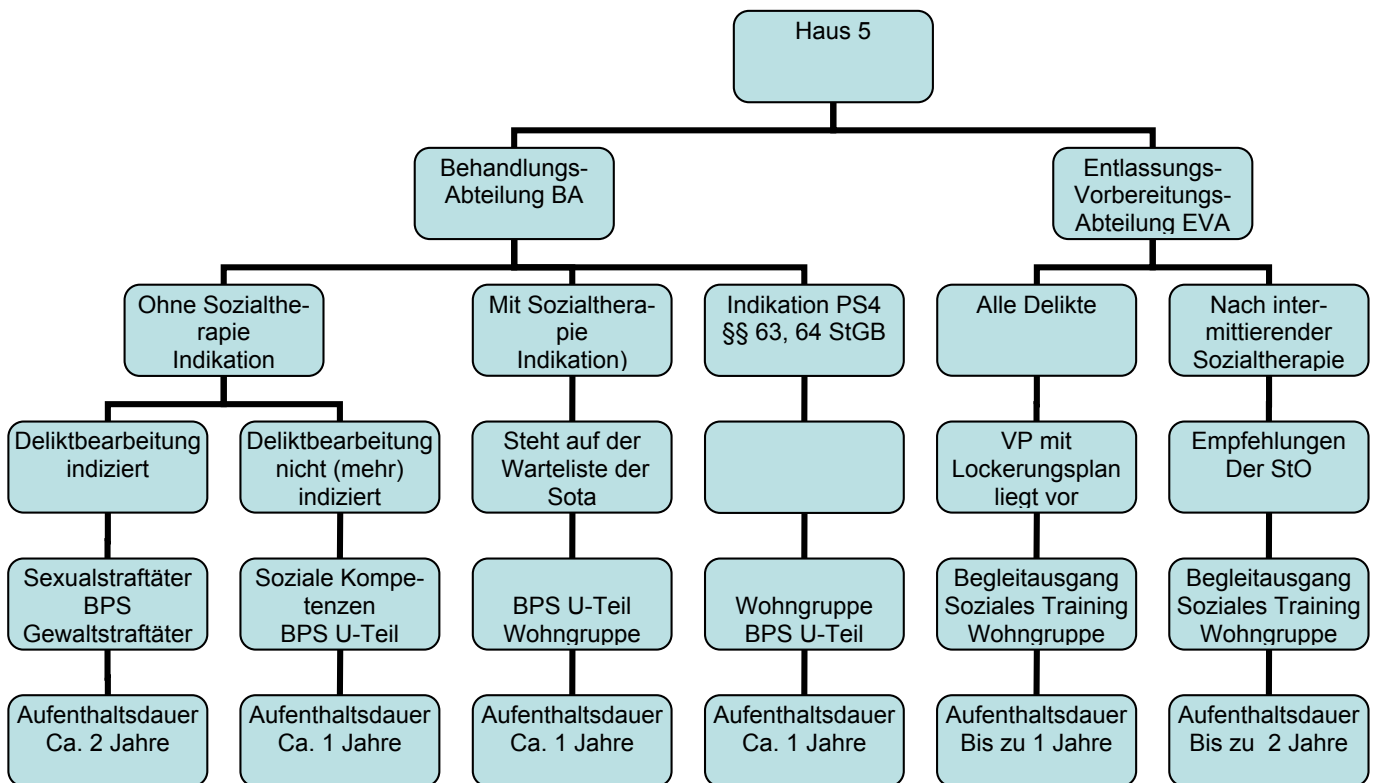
Haus 5

Behandlungs-Abteilung BA

Entlassungs-Vorbereitungs-Abteilung EVA

Ohne Sozialtherapie Indikation

Mit Sozialtherapie Indikation)

Indikation PS4 §§ 63, 64 StGB

Alle Delikte

Nach intermittierender Sozialtherapie

Deliktbearbeitung indiziert

Deliktbearbeitung nicht (mehr) indiziert

Steht auf der Warteliste der Sota

VP mit Lockerungsplan liegt vor

Empfehlungen Der StO

Sexualstraftäter BPS Gewaltstraftäter

Soziale Kompetenzen BPS U-Teil

BPS U-Teil Wohngruppe

Wohngruppe BPS U-Teil

Begleitausgang Soziales Training Wohngruppe

Begleitausgang Soziales Training Wohngruppe

Aufenthaltsdauer Ca. 2 Jahre

Aufenthaltsdauer Ca. 1 Jahre

Aufenthaltsdauer Ca. 1 Jahre

Aufenthaltsdauer Ca. 1 Jahre

Aufenthaltsdauer Bis zu 1 Jahre

Aufenthaltsdauer Bis zu 2 Jahre